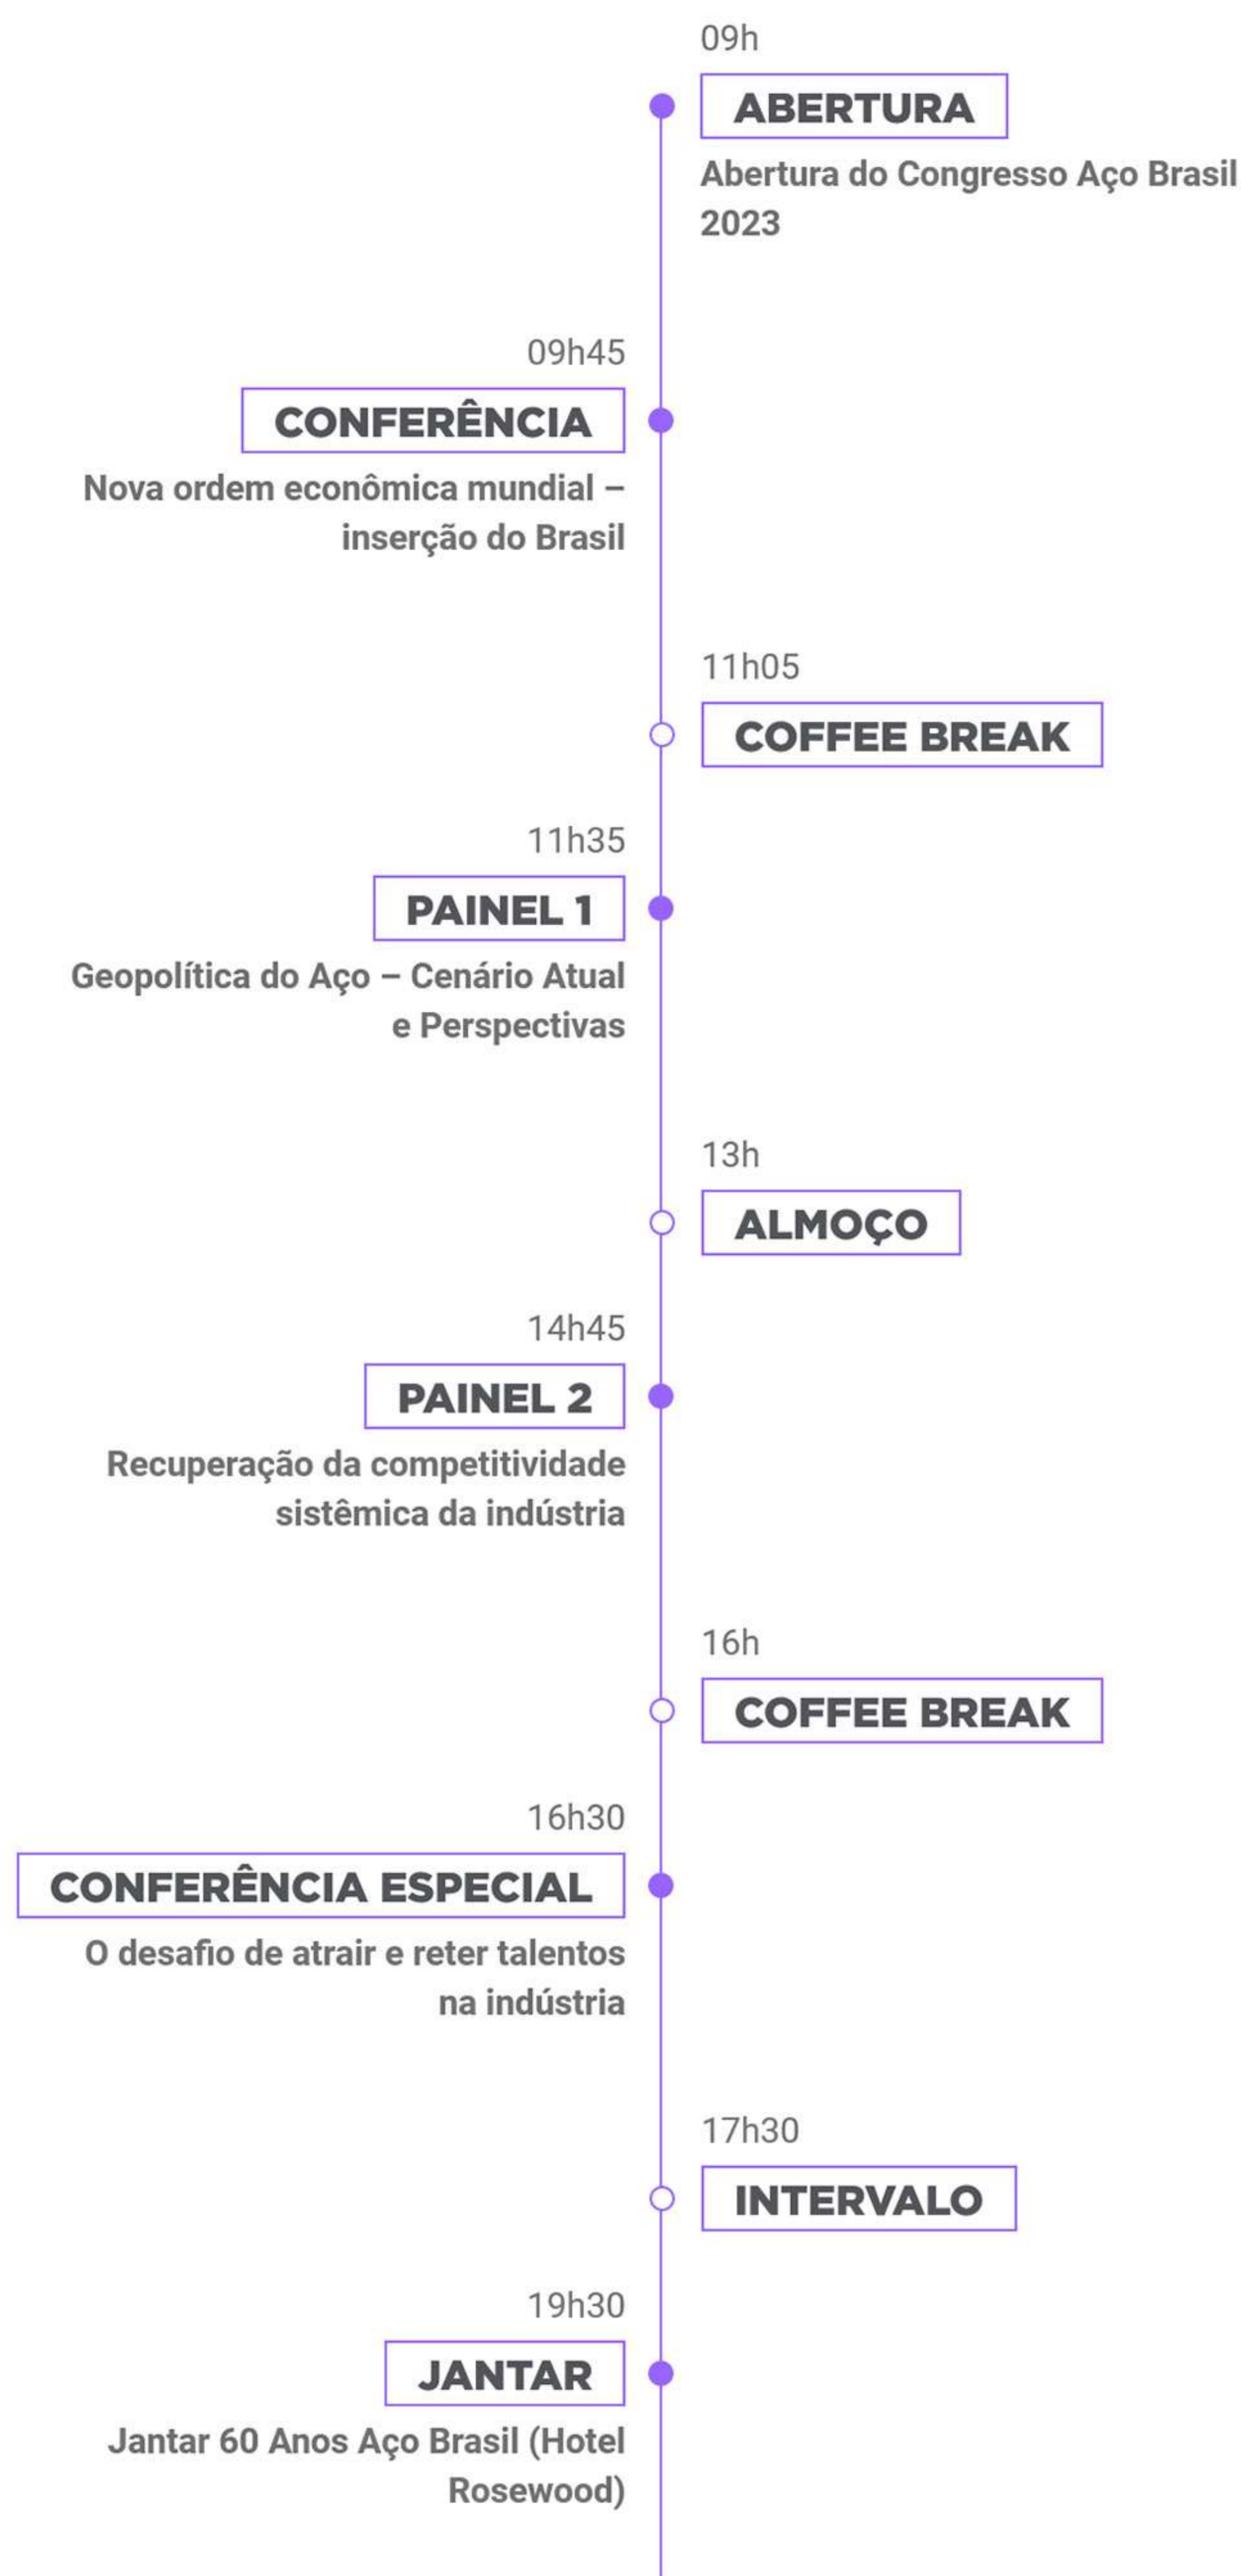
09h

ABERTURA

Abertura do Congresso Aço Brasil 2023

09h45

CONFERÊNCIA

Nova ordem econômica mundial – inserção do Brasil

11h05

COFFEE BREAK

11h35

PAINEL 1

Geopolítica do Aço – Cenário Atual e Perspectivas

13h

ALMOÇO

14h45

PAINEL 2

Recuperação da competitividade sistêmica da indústria

16h

COFFEE BREAK

16h30

CONFERÊNCIA ESPECIAL

O desafio de atrair e reter talentos na indústria

17h30

INTERVALO

19h30

JANTAR

Jantar 60 Anos Aço Brasil (Hotel Rosewood)